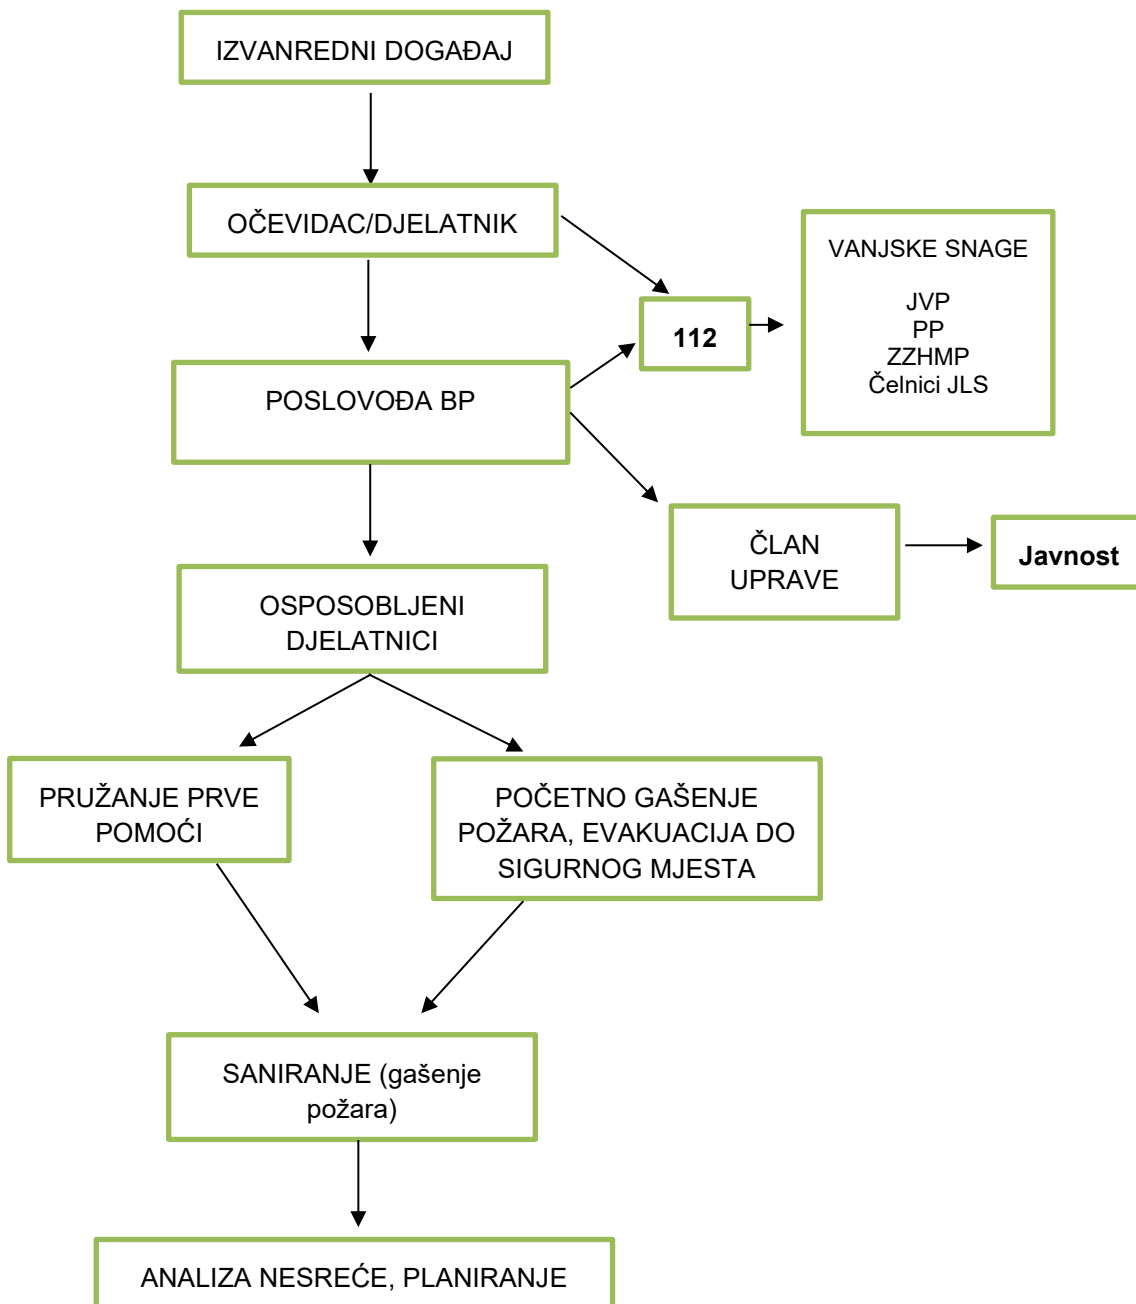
IZVANREDNI DOGAĐAJ

OČEVIDAC/DJELATNIK

112

VANJSKE SNAGE

JVP
PP
ZZHMP
Čelnici JLS

POSLOVOĐA BP

ČLAN UPRAVE

Javnost

OSPOSOBLJENI DJELATNICI

PRUŽANJE PRVE POMOĆI

POČETNO GAŠENJE POŽARA, EVAKUACIJA DO SIGURNOG MJESTA

SANIRANJE (gašenje požara)

ANALIZA NESREĆE, PLANIRANJE